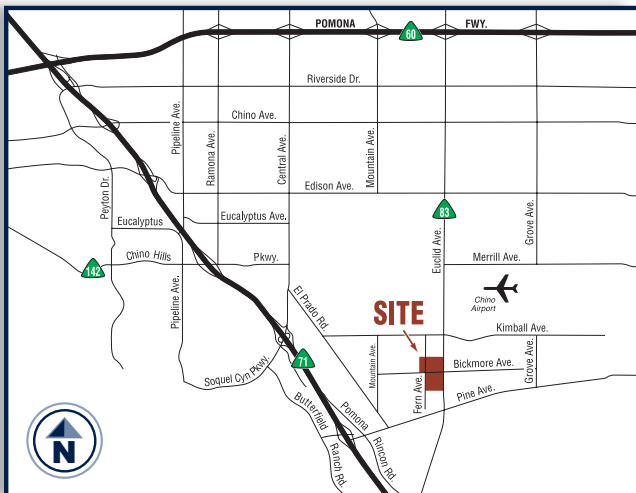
POMONA
60
FWY.
Riverside Dr.
Chino Ave.
Pipeline Ave.
Ramona Ave.
Central Ave.
Mountain Ave.
Edison Ave.
Peyton Dr.
Eucalyptus
Eucalyptus Ave.
83
Euclid Ave.
Grove Ave.
Merrill Ave.
142
Chino Hills
Pkwy.
Pipeline Ave.
El Prado Rd.
SITE
Chino Airport
Kimball Ave.
Mountain Ave.
Bickmore Ave.
71
Soquel Cyn Pkwy.
Fern Ave.
Grove Ave.
Pine Ave.
Butterfield
Ranch Rd.
Pomona
Rincon Rd.
N